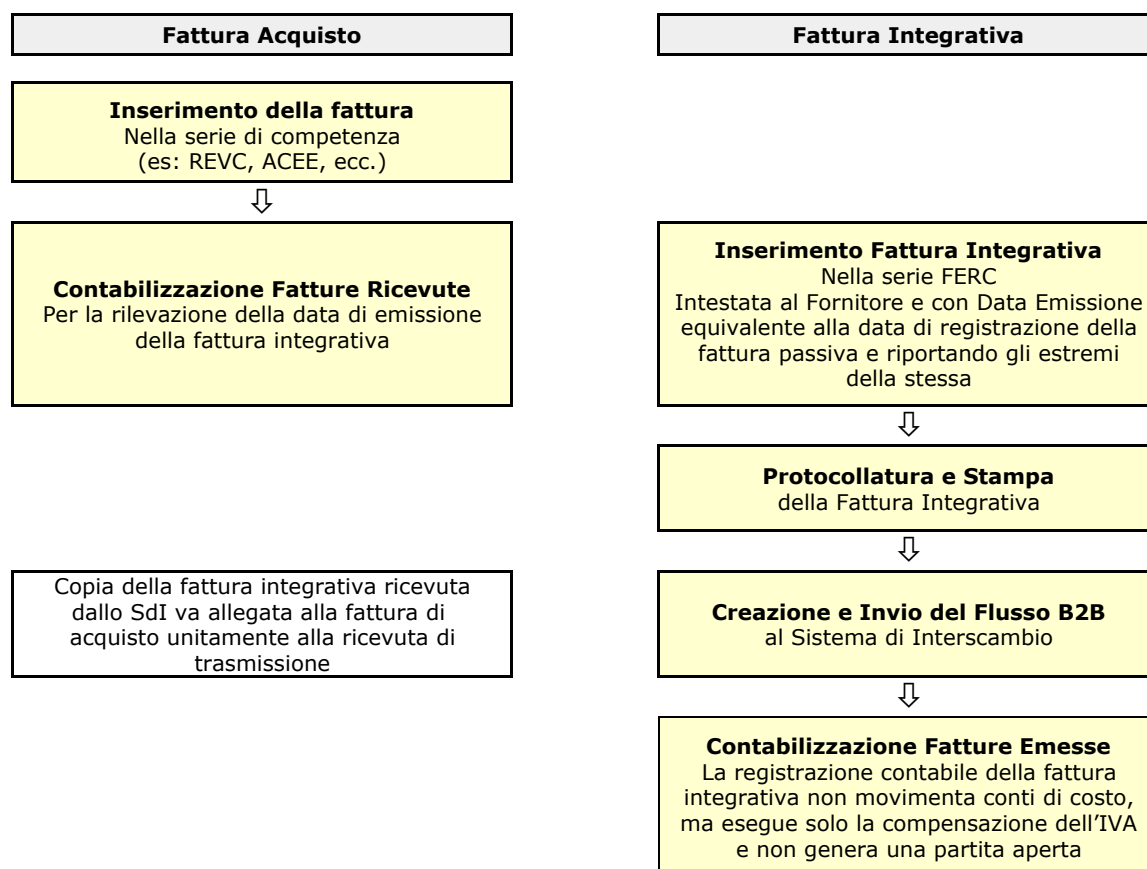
Fattura Acquisto

Fattura Integrativa

**Inserimento della fattura**
Nella serie di competenza
(es: REVC, ACEE, ecc.)

⇩

**Contabilizzazione Fatture Ricevute**
Per la rilevazione della data di emissione della fattura integrativa

**Inserimento Fattura Integrativa**
Nella serie FERC
Intestata al Fornitore e con Data Emissione equivalente alla data di registrazione della fattura passiva e riportando gli estremi della stessa

⇩

**Protocollatura e Stampa**
della Fattura Integrativa

⇩

Copia della fattura integrativa ricevuta dallo SdI va allegata alla fattura di acquisto unitamente alla ricevuta di trasmissione

**Creazione e Invio del Flusso B2B**
al Sistema di Interscambio

⇩

**Contabilizzazione Fatture Emesse**
La registrazione contabile della fattura integrativa non movimenta conti di costo, ma esegue solo la compensazione dell'IVA e non genera una partita aperta